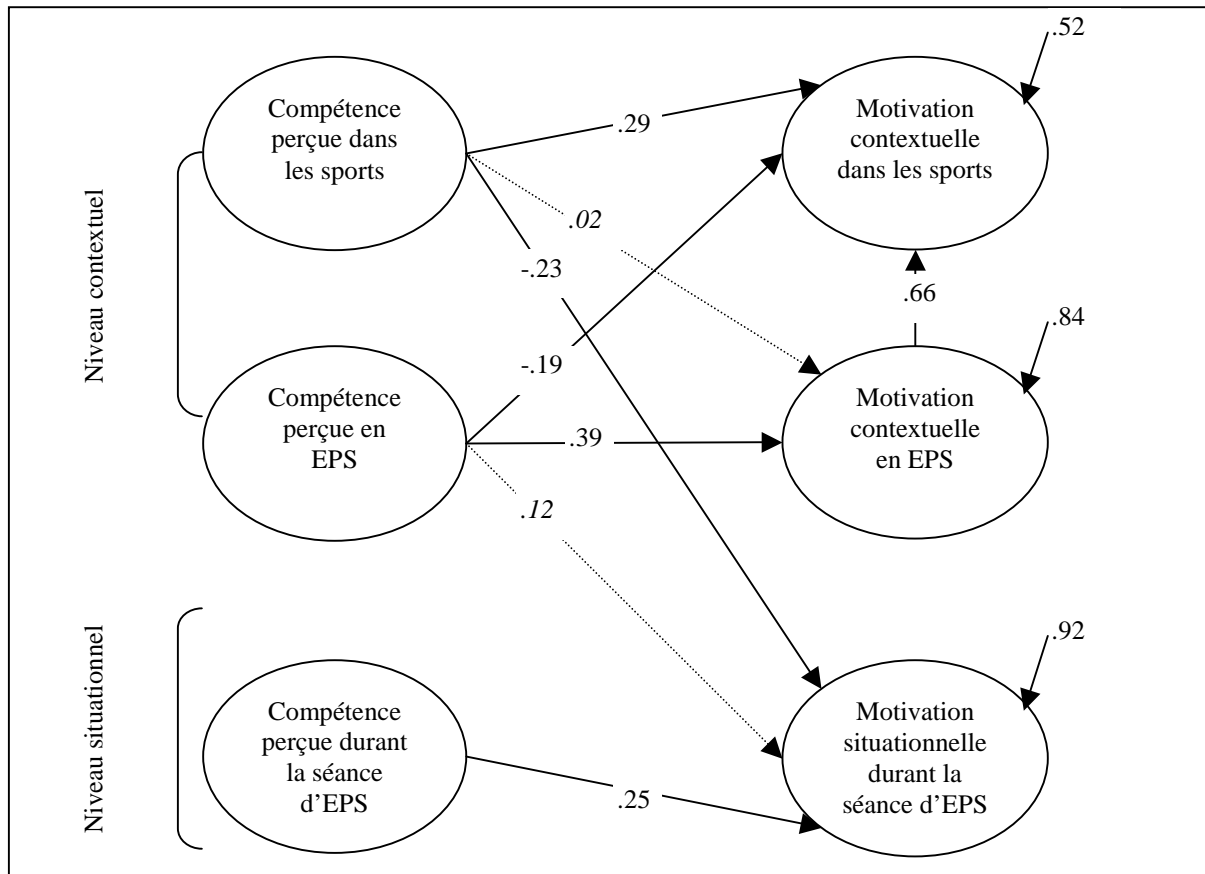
Niveau contextuel

Niveau situationnel

Compétence perçue dans les sports

Compétence perçue en EPS

Compétence perçue durant la séance d'EPS

Motivation contextuelle dans les sports

Motivation contextuelle en EPS

Motivation situationnelle durant la séance d'EPS

.52

.84

.92

.29

.02

-.23

-.19

.66

.39

.12

.25